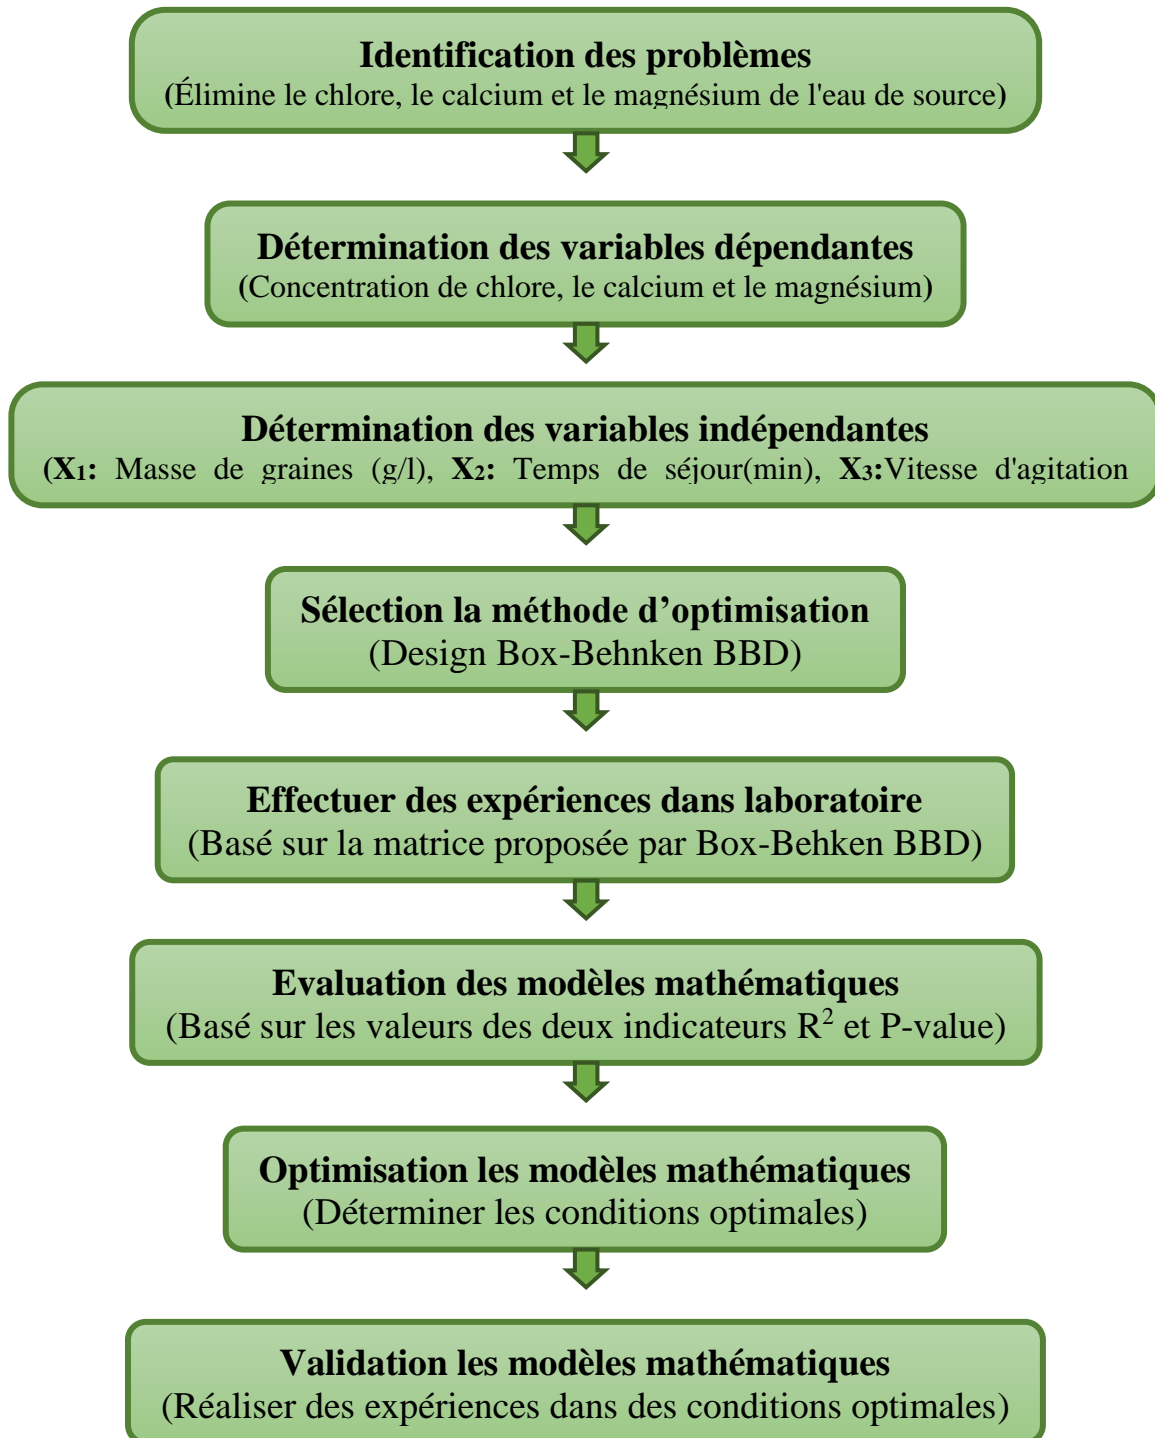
Identification des problèmes
(Élimine le chlore, le calcium et le magnésium de l'eau de source)

Détermination des variables dépendantes
(Concentration de chlore, le calcium et le magnésium)

Détermination des variables indépendantes
($X_1$: Masse de graines (g/l), $X_2$: Temps de séjour(min), $X_3$:Vitesse d'agitation

Sélection la méthode d'optimisation
(Design Box-Behnken BBD)

Effectuer des expériences dans laboratoire
(Basé sur la matrice proposée par Box-Behken BBD)

Evaluation des modèles mathématiques
(Basé sur les valeurs des deux indicateurs $R^2$ et P-value)

Optimisation les modèles mathématiques
(Déterminer les conditions optimales)

Validation les modèles mathématiques
(Réaliser des expériences dans des conditions optimales)